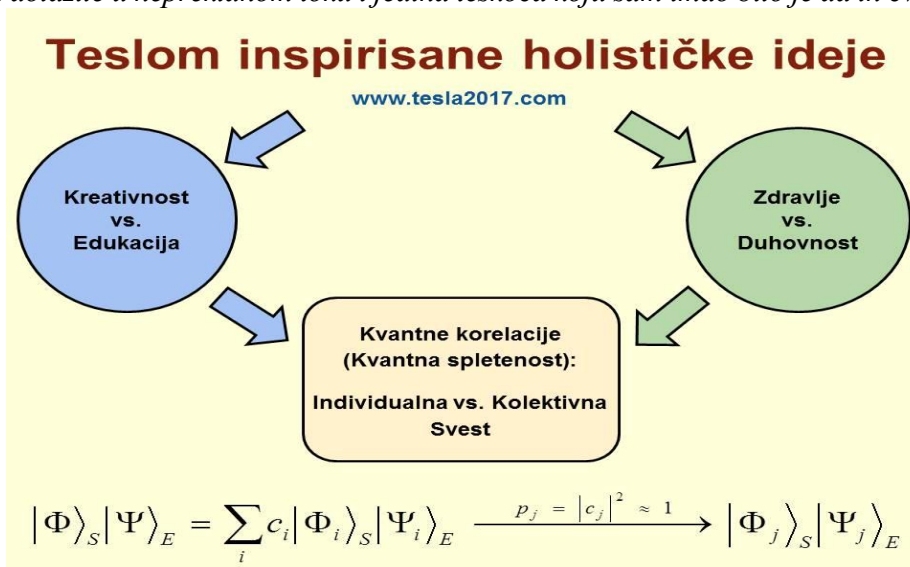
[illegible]

Teslom inspirisane holističke ideje

www.tesla2017.com

Kreativnost vs. Edukacija

Zdravlje vs. Duhovnost

Kvantne korelacije (Kvantna spletenost):

Individualna vs. Kolektivna Svest

$\left|\Phi\right\rangle_S\left|\Psi\right\rangle_E = \sum_i c_i\left|\Phi_i\right\rangle_S\left|\Psi_i\right\rangle_E \xrightarrow{p_j = \left|c_j\right|^2 \approx 1} \left|\Phi_j\right\rangle_S\left|\Psi_j\right\rangle_E$